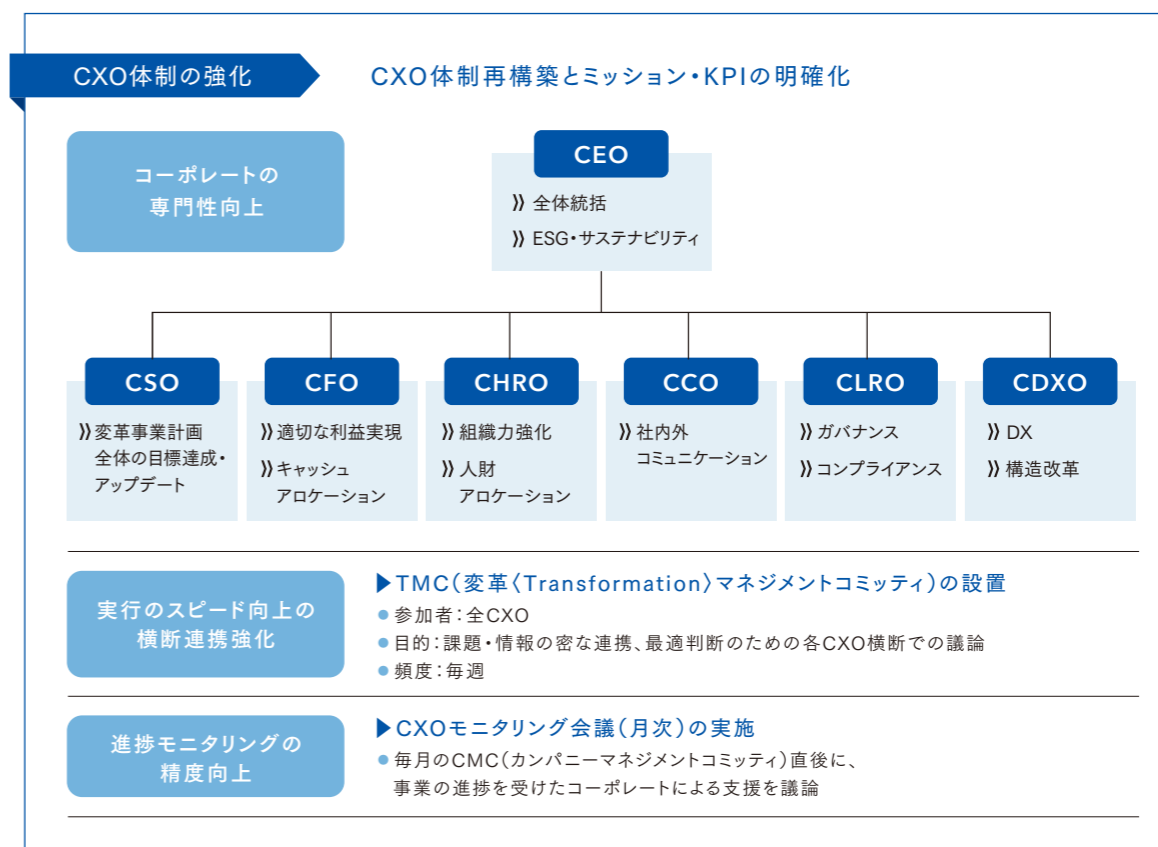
CXO体制の強化

CXO体制再構築とミッション・KPIの明確化

コーポレートの専門性向上

CEO

》全体統括

》ESG・サステナビリティ

CSO

》変革事業計画全体の目標達成・アップデート

CFO

》適切な利益実現

》キャッシュアロケーション

CHRO

》組織力強化

》人財アロケーション

CCO

》社内外コミュニケーション

CLRO

》ガバナンス

》コンプライアンス

CDXO

》DX

》構造改革

実行のスピード向上の横断連携強化

▶TMC(変革〈Transformation〉マネジメントコミッティ)の設置

● 参加者:全CXO

● 目的:課題・情報の密な連携、最適判断のための各CXO横断での議論

● 頻度:毎週

進捗モニタリングの精度向上

▶CXOモニタリング会議(月次)の実施

● 毎月のCMC(カンパニーマネジメントコミッティ)直後に、事業の進捗を受けたコーポレートによる支援を議論